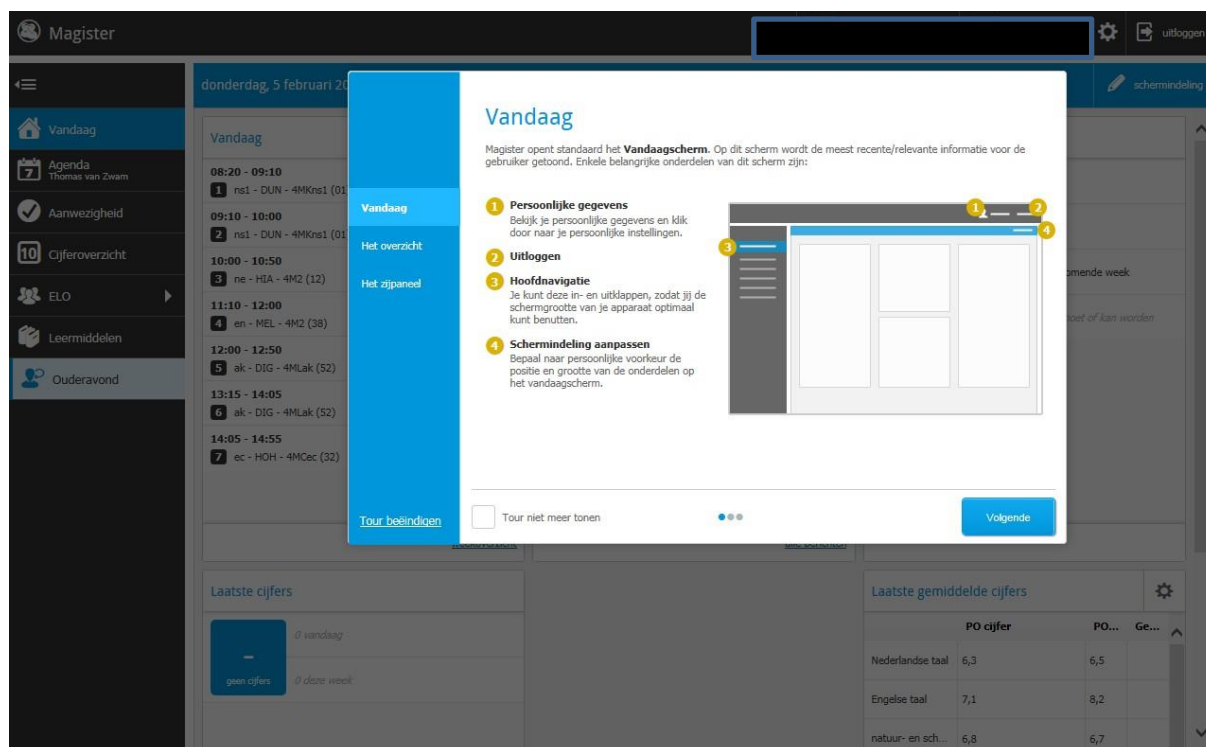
Magister

uitloggen

donderdag, 5 februari 20

schermindeling

Vandaag

Agenda
Thomas van Zwam

Aanwezigheid

10 Cijferoverzicht

ELO

Leermiddelen

Ouderavond

Vandaag

08:20 - 09:10
1 ns1 - DUN - 4MKns1 (01

09:10 - 10:00
2 ns1 - DUN - 4MKns1 (01

10:00 - 10:50
3 ne - HIA - 4M2 (12)

11:10 - 12:00
4 en - MEL - 4M2 (38)

12:00 - 12:50
5 ak - DIG - 4MLak (52)

13:15 - 14:05
6 ak - DIG - 4MLak (52)

14:05 - 14:55
7 ec - HOH - 4MCec (32)

Vandaag

Magister opent standaard het **Vandaagscherm**. Op dit scherm wordt de meest recente/relevante informatie voor de gebruiker getoond. Enkele belangrijke onderdelen van dit scherm zijn:

Vandaag

Het overzicht

Het zijpaneel

1 **Persoonlijke gegevens**
Bekijk je persoonlijke gegevens en klik door naar je persoonlijke instellingen.

2 **Uitloggen**

3 **Hoofdnavigatie**
Je kunt deze in- en uitklappen, zodat jij de schermgrootte van je apparaat optimaal kunt benutten.

4 **Schermindeling aanpassen**
Bepaal naar persoonlijke voorkeur de positie en grootte van de onderdelen op het vandaagscherm.

1 2 3 4

Tour beëindigen

Tour niet meer tonen

Volgende

omende week

oet of kan worden

Laatste cijfers

- 
geen cijfers

0 vandaag

0 deze week

Laatste gemiddelde cijfers

| | PO cijfer | PO... | Ge... |
|---|---|---|---|
| Nederlandse taal | 6,3 | 6,5 | |
| Engelse taal | 7,1 | 8,2 | |
| natuur- en sch... | 6,8 | 6,7 | |